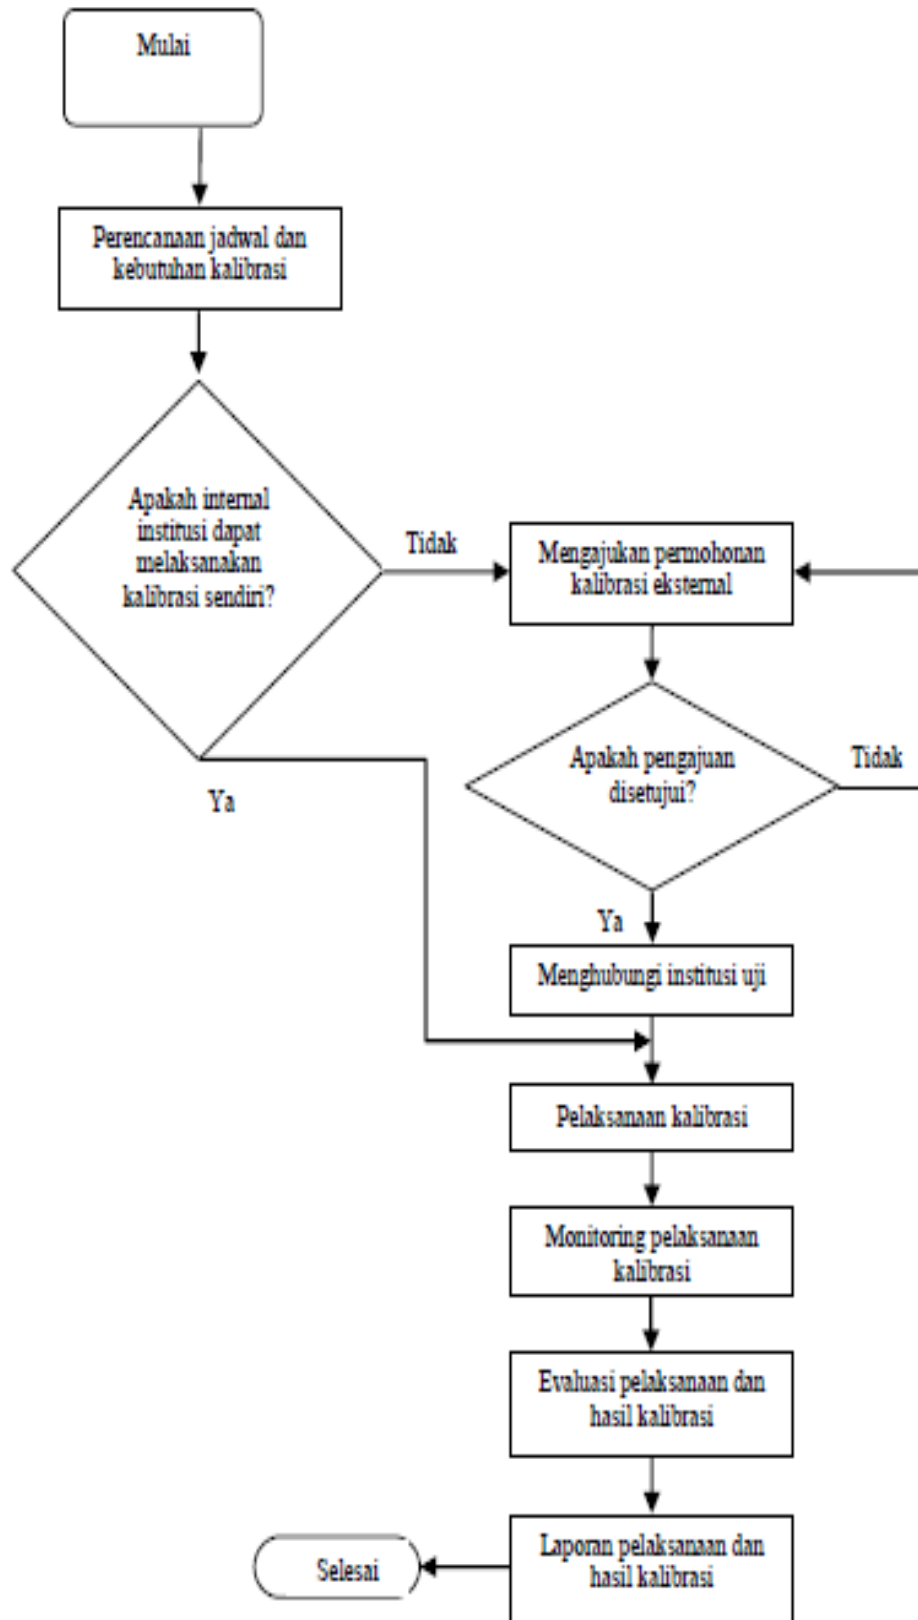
Mulai

Perencanaan jadwal dan kebutuhan kalibrasi

Apakah internal institusi dapat melaksanakan kalibrasi sendiri?

Tidak

Mengajukan permohonan kalibrasi eksternal

Apakah pengajuan disetujui?

Tidak

Ya

Ya

Menghubungi institusi uji

Pelaksanaan kalibrasi

Monitoring pelaksanaan kalibrasi

Evaluasi pelaksanaan dan hasil kalibrasi

Laporan pelaksanaan dan hasil kalibrasi

Selesai